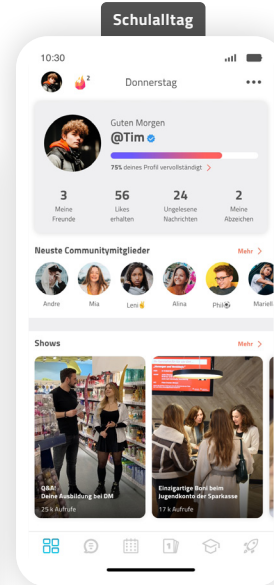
Schulalltag

10:30

2

Donnerstag

•••

Guten Morgen

@Tim

75% deines Profil vervollständigt >

3
Meine Freunde

56
Likes erhalten

24
Ungelesene Nachrichten

2
Meine Abzeichen

Neuste Communitymitglieder

Mehr >

Andre

Mia

Leni

Alina

Phil

Mariell

Shows

Mehr >

Q&A!
Deine Ausbildung bei DM
25 k Aufrufe

Einzigartige Roni beim Jugendkonto der Sparkasse
17 k Aufrufe